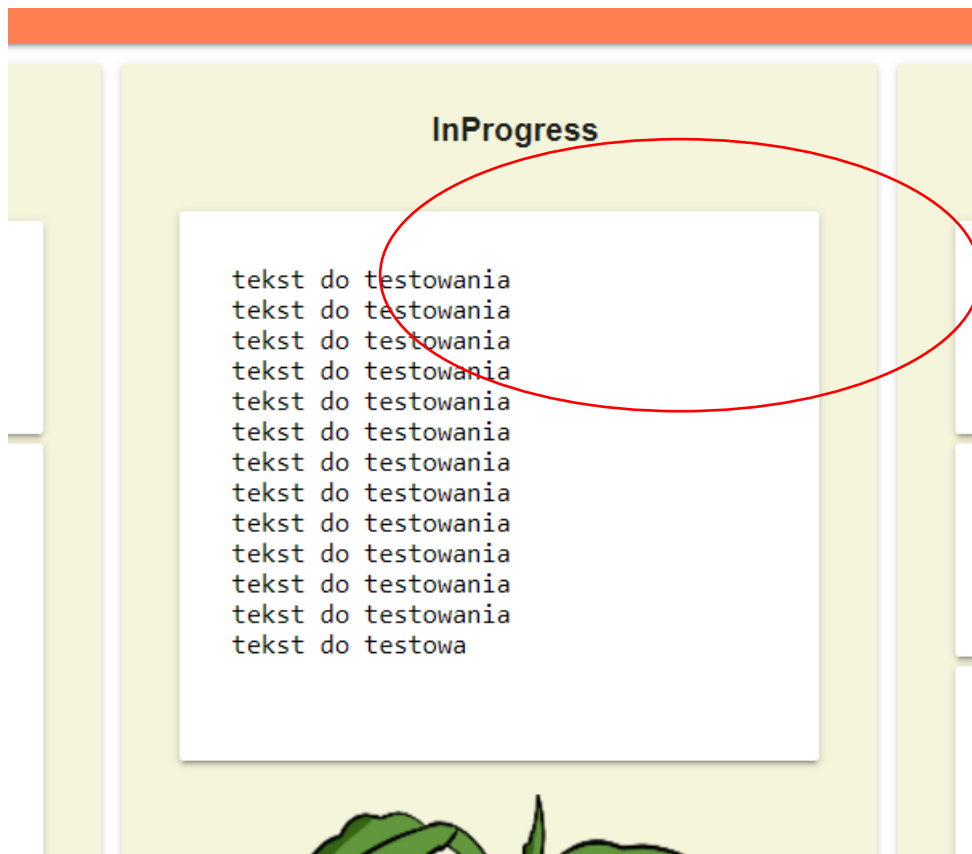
InProgress

tekst do testowania
tekst do testowania
tekst do testowania
tekst do testowania
tekst do testowania
tekst do testowania
tekst do testowania
tekst do testowania
tekst do testowania
tekst do testowania
tekst do testowania
tekst do testowania
tekst do testowa